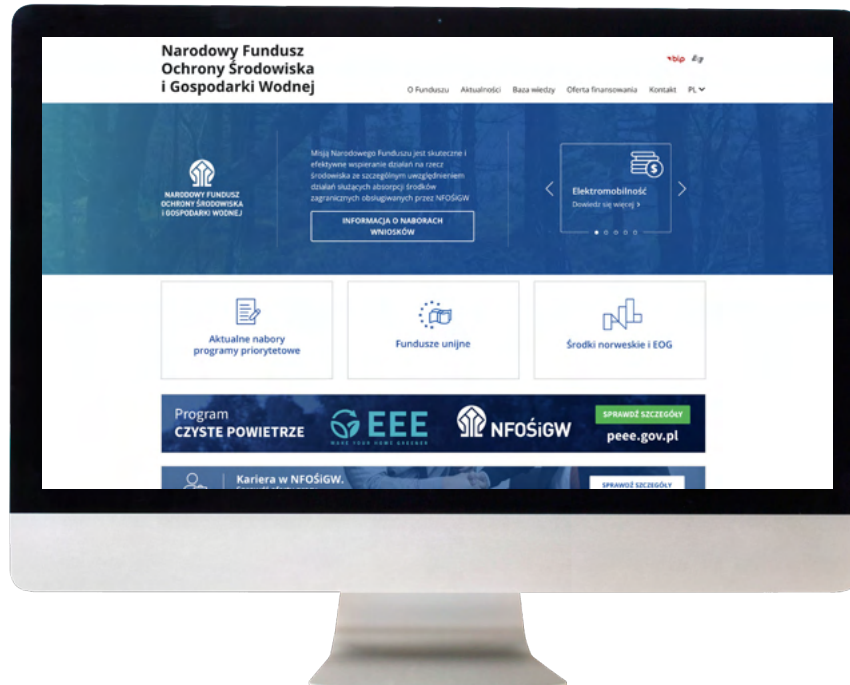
Narodowy Fundusz
Ochrony Środowiska
i Gospodarki Wodnej

bip

O Funduszu Aktualności Baza wiedzy Oferta finansowania Kontakt PL

NARODOWY FUNDUSZ OCHRONY ŚRODOWISKA I GOSPODARKI WODNEJ

Misją Narodowego Funduszu jest skuteczne i efektywne wspieranie działań na rzecz środowiska ze szczególnym uwzględnieniem działań służących absorpcji środków zagranicznych obsługiwanych przez NFOŚiGW

INFORMACJA O NABORACH WNIOSKÓW

Elektromobilność
Dowiedz się więcej

Aktualne nabory programy priorytetowe

Fundusze unijne

Środki norweskie i EOG

Program
CZYSTE POWIETRZE

EEE
MAKE YOUR HOME GREENER

NFOŚiGW

SPRAWDŹ SZCZEGÓŁY
peee.gov.pl

Kariera w NFOŚiGW.

SPRAWDŹ SZCZEGÓŁY